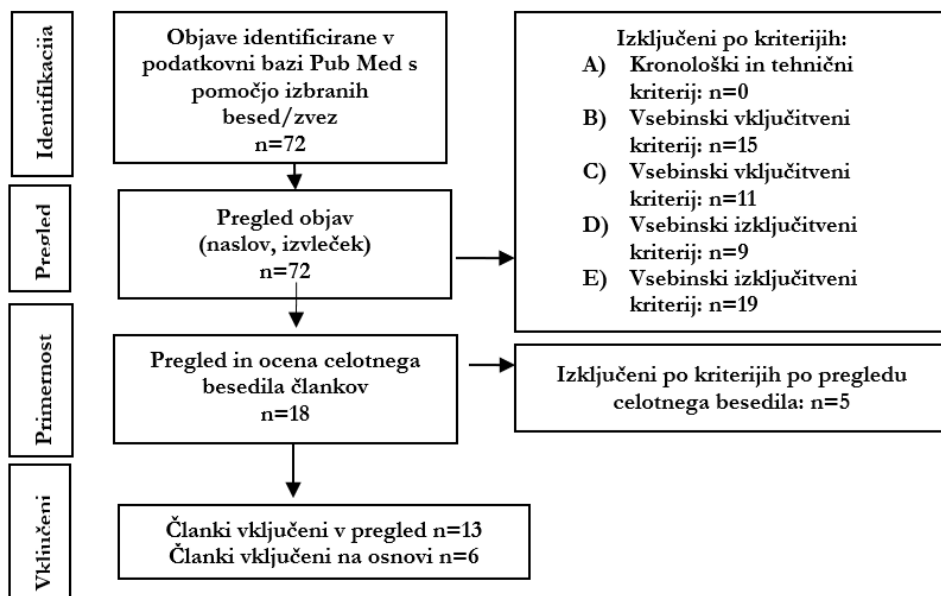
Identifikacija

Objave identificirane v podatkovni bazi Pub Med s pomočjo izbranih besed/zvez
n=72

Izključeni po kriterijih:
A) Kronološki in tehnični kriterij: n=0
B) Vsebinski vključitveni kriterij: n=15
C) Vsebinski vključitveni kriterij: n=11
D) Vsebinski izključitveni kriterij: n=9
E) Vsebinski izključitveni kriterij: n=19

Pregled

Pregled objav (naslov, izvleček)
n=72

Primernost

Pregled in ocena celotnega besedila člankov
n=18

Izključeni po kriterijih po pregledu celotnega besedila: n=5

Vključeni

Članki vključeni v pregled n=13
Članki vključeni na osnovi n=6